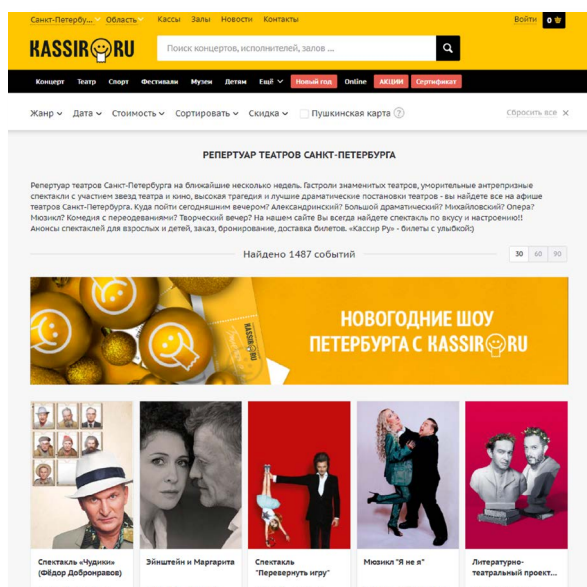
Санкт-Петербург Область Кассы Залы Новости Контакты

Войти 0

KASSIR.RU

Поиск концертов, исполнителей, залов ...

Концерт Театр Спорт Фестивали Музеи Детям Ещё Новый год Online АКЦИИ Сертификат

Жанр Дата Стоимость Сортировать Скидка Пушкинская карта ?

Сбросить все ×

РЕПЕРТУАР ТЕАТРОВ САНКТ-ПЕТЕРБУРГА

Репертуар театров Санкт-Петербурга на ближайшие несколько недель. Гастроли знаменитых театров, уморительные антрепризные спектакли с участием звезд театра и кино, высокая трагедия и лучшие драматические постановки театров - вы найдете все на афише театров Санкт-Петербурга. Куда пойти сегодняшним вечером? Александринский? Большой драматический? Михайловский? Опера? Мюзикл? Комедия с переодеваниями? Творческий вечер? На нашем сайте Вы всегда найдете спектакль по вкусу и настроению!! Анонсы спектаклей для взрослых и детей, заказ, бронирование, доставка билетов. «Кассир Ру» - билеты с улыбкой!:)

Найдено 1487 событий

30 60 90

НОВОГОДНИЕ ШОУ ПЕТЕРБУРГА С KASSIR.RU

Спектакль «Чудики» (Фёдор Добронравов)

Эйнштейн и Маргарита

Спектакль "Перевернуть игру"

Мюзикл "Я не я"

Литературно-театральный проект...